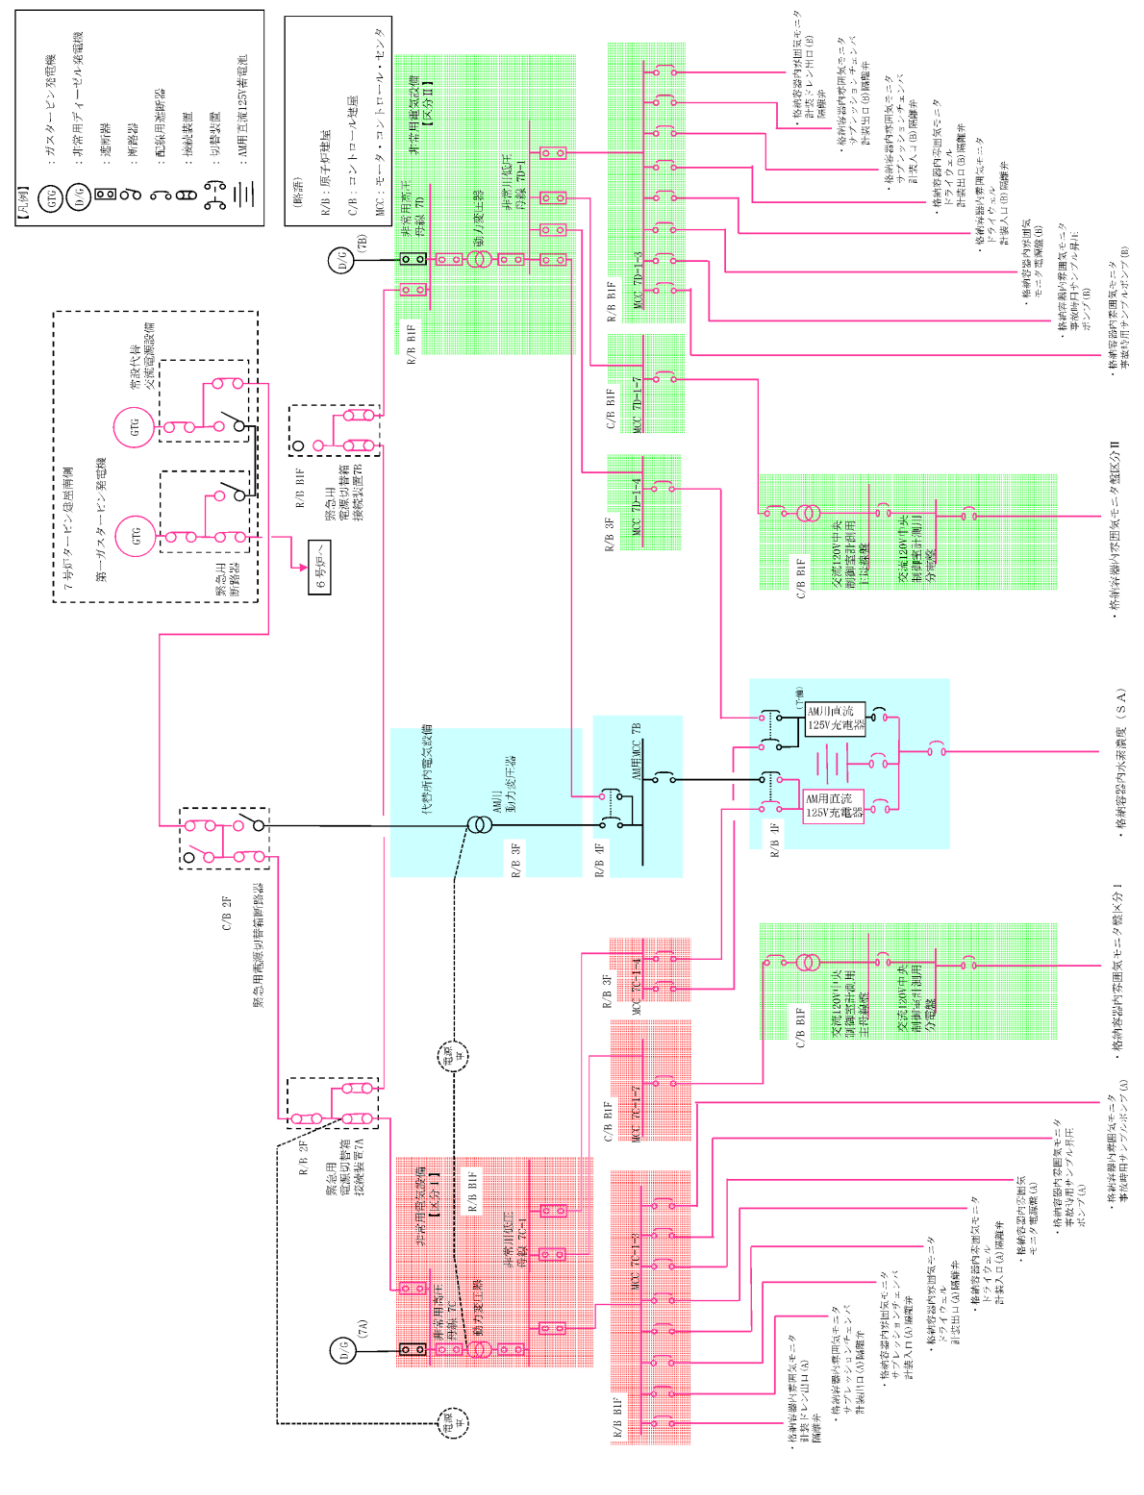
【凡例】
GTG：ガスタービン発電機
D/G：非常用ディーゼル発電機
：遮断器
：断路器
：配線用遮断器
：接続装置
：切替装置
：AM用直流125V蓄電池

（略語）
R/B：原子炉建屋
C/B：コントロール建屋
MCC：モータ・コントロール・センタ

7号炉タービン建屋南側
第一ガスタービン発電機
GTG
緊急用断路器
常設代替交流電源設備
GTG
6号炉へ

C/B 2F
緊急用電源切替箱断路器

R/B B1F
緊急用電源切替箱接続装置7B

R/B B1F
D/G (7B)
非常用電気設備【区分Ⅱ】
非常用高圧母線 7D
動力変圧器
非常用低圧母線 7D-1
R/B B1F
MCC 7D-1-3
C/B B1F
MCC 7D-1-7
R/B 3F
MCC 7D-1-4

・格納容器内雰囲気モニタ計装ドレン出口(B)隔離弁
・格納容器内雰囲気モニタサプレッションチェンバ計装出口(B)隔離弁
・格納容器内雰囲気モニタサプレッションチェンバ計装入口(B)隔離弁
・格納容器内雰囲気モニタドライウェル計装出口(B)隔離弁
・格納容器内雰囲気モニタドライウェル計装入口(B)隔離弁
・格納容器内雰囲気モニタ電源盤(B)
・格納容器内雰囲気モニタ事故時用サンプル昇圧ポンプ(B)
・格納容器内雰囲気モニタ事故時用サンプルポンプ(B)

C/B B1F
交流120V中央制御室計測用主母線盤
交流120V中央制御室計測用分電盤
・格納容器内雰囲気モニタ盤区分Ⅱ

代替所内電気設備
AM用動力変圧器
R/B 3F
R/B 4F
AM用MCC 7B
(T/B)
AM用直流125V充電器
AM用直流125V充電器
R/B 4F
・格納容器内水素濃度（SA）

R/B 3F
MCC 7C-1-4
C/B B1F
交流120V中央制御室計測用主母線盤
交流120V中央制御室計測用分電盤
・格納容器内雰囲気モニタ盤区分Ⅰ
電源車
C/B B1F
MCC 7C-1-7

R/B 2F
緊急用電源切替箱接続装置7A
非常用電気設備【区分Ⅰ】
R/B B1F
非常用低圧母線 7C-1
非常用高圧母線 7C
動力変圧器
D/G (7A)
MCC 7C-1-3
R/B B1F
電源車

・格納容器内雰囲気モニタ計装ドレン出口(A)隔離弁
・格納容器内雰囲気モニタサプレッションチェンバ計装出口(A)隔離弁
・格納容器内雰囲気モニタサプレッションチェンバ計装入口(A)隔離弁
・格納容器内雰囲気モニタドライウェル計装出口(A)隔離弁
・格納容器内雰囲気モニタドライウェル計装入口(A)隔離弁
・格納容器内雰囲気モニタ電源盤(A)
・格納容器内雰囲気モニタ事故時用サンプル昇圧ポンプ(A)
・格納容器内雰囲気モニタ事故時用サンプルポンプ(A)